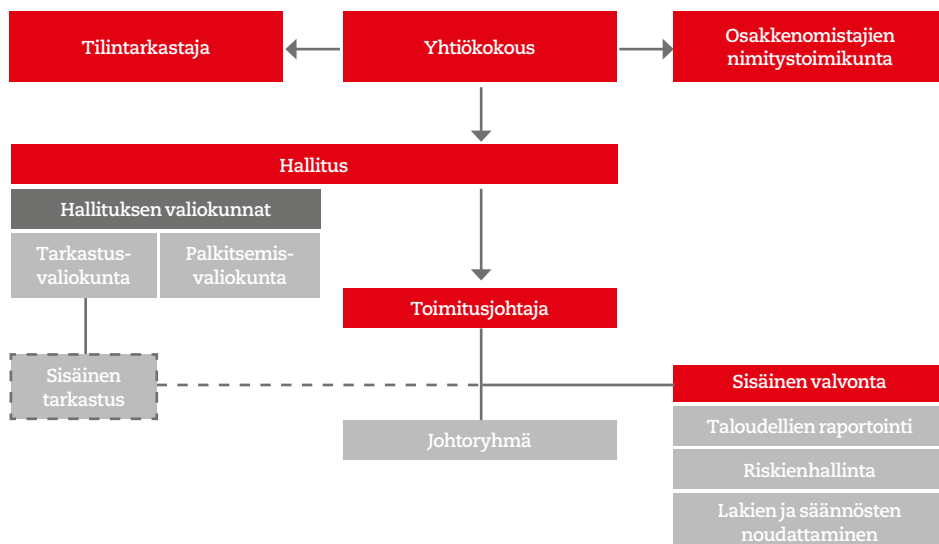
Tilintarkastaja

Yhtiökokous

Osakkenomistajien nimitystoimikunta

Hallitus

Hallituksen valiokunnat

Tarkastus-valiokunta

Palkitsemis-valiokunta

Toimitusjohtaja

Sisäinen tarkastus

Sisäinen valvonta

Johtoryhmä

Taloudellien raportointi

Riskienhallinta

Lakien ja säännösten noudattaminen